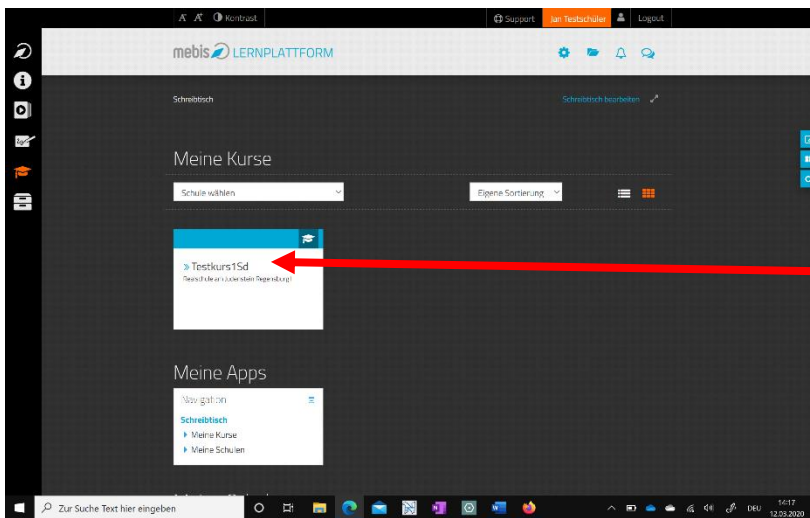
A A Kontrast
Support Jan Testschüler Logout

mebis LERNPLATTFORM

Schreibtisch
Schreibtisch bearbeiten

Meine Kurse

Schule wählen
Eigene Sortierung

» Testkurs1Sd
Realschule am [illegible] Regensburg

Meine Apps

Navigation
Schreibtisch
Meine Kurse
Meine Schulen

Zur Suche Text hier eingeben
DEU 14:17 12.03.2020